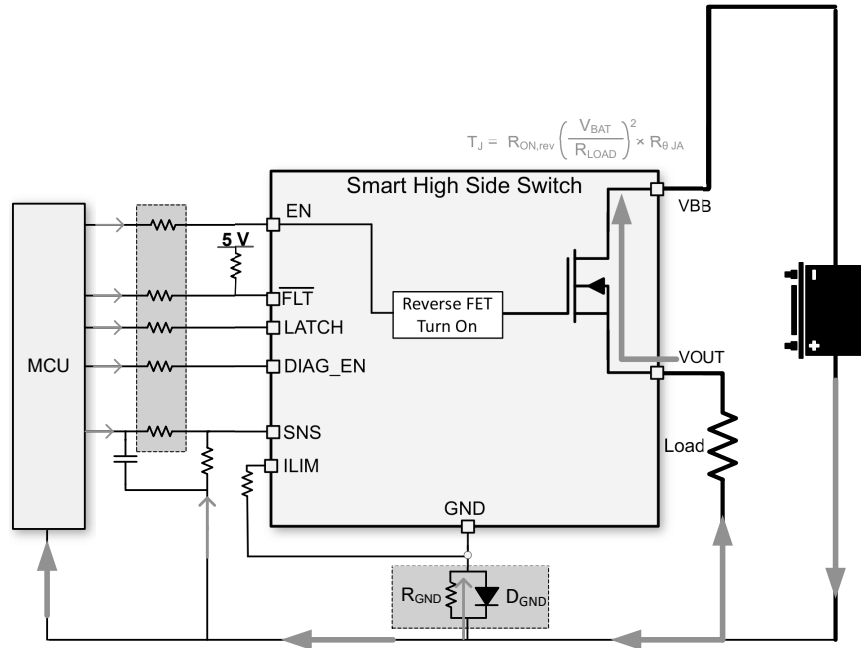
$T_J = R_{ON,rev}\left(\frac{V_{BAT}}{R_{LOAD}}\right)^2 \times R_{\theta JA}$

Smart High Side Switch

EN

5 V

$\overline{FLT}$

LATCH

DIAG_EN

SNS

ILIM

MCU

Reverse FET Turn On

VBB

VOUT

Load

GND

$R_{GND}$

$D_{GND}$

-

+